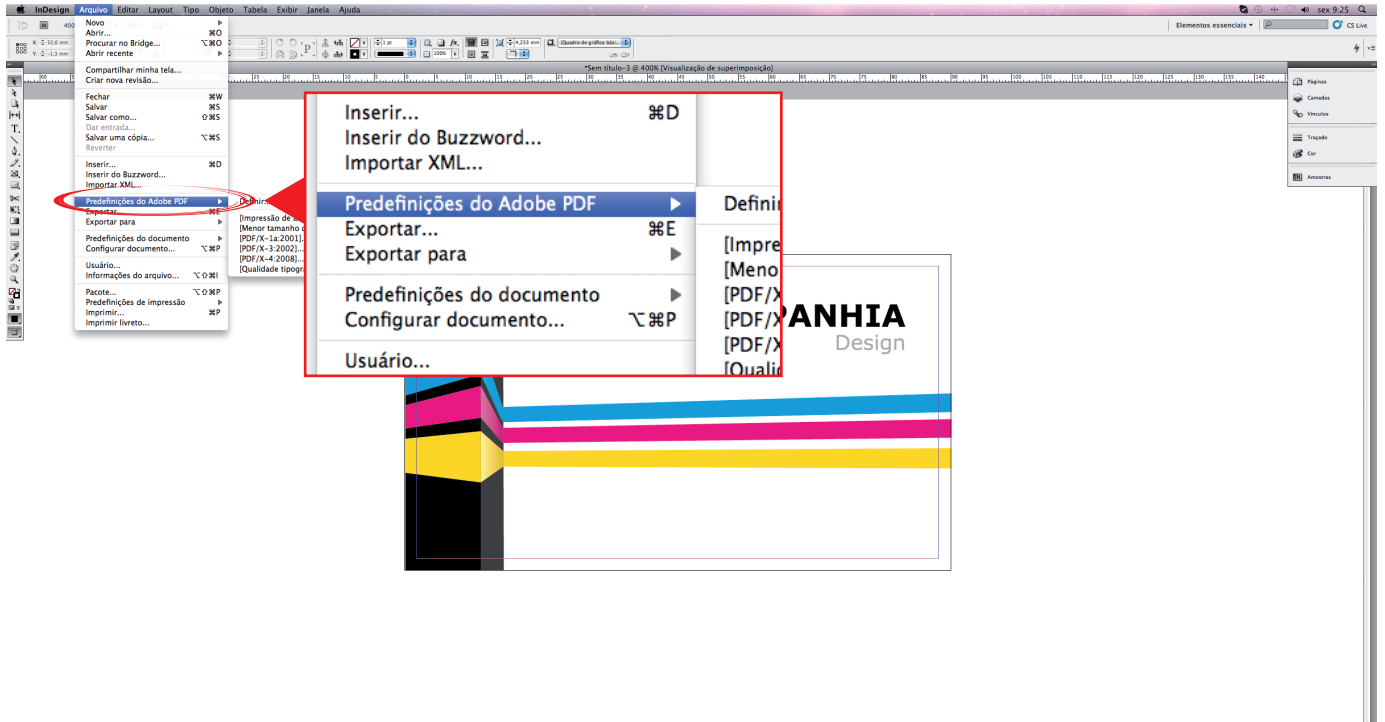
InDesign Arquivo Editar Layout Tipo Objeto Tabela Exibir Janela Ajuda

sex 9:25

Elementos essenciais

CS Live

Novo
Abrir... ⌘O
Procurar no Bridge... ⌥⌘O
Abrir recente

Compartilhar minha tela...
Criar nova revisão...

Fechar ⌘W
Salvar ⌘S
Salvar como... ⇧⌘S
Dar entrada...
Salvar uma cópia... ⌥⌘S
Reverter

Inserir... ⌘D
Inserir do Buzzword...
Importar XML...

Predefinições do Adobe PDF
Exportar... ⌘E
Exportar para

Predefinições do documento
Configurar documento... ⌥⌘P

Usuário...
Informações do arquivo... ⌥⇧⌘I

Pacote... ⌥⇧⌘P
Predefinições de impressão
Imprimir... ⌘P
Imprimir livreto...

Definir...
[Impressão de a...
[Menor tamanho d...
[PDF/X-1a:2001]...
[PDF/X-3:2002]...
[PDF/X-4:2008]...
[Qualidade tipogr...

*Sem título-3 @ 400% [Visualização de superimposição]

Páginas
Camadas
Vínculos
Traçado
Cor
Amostras

Inserir... ⌘D
Inserir do Buzzword...
Importar XML...

Predefinições do Adobe PDF
Exportar... ⌘E
Exportar para

Predefinições do documento
Configurar documento... ⌥⌘P

Usuário...

Defini
[Impre
[Meno
[PDF/X
[PDF/X
[PDF/X
[Quali

PANHIA
Design